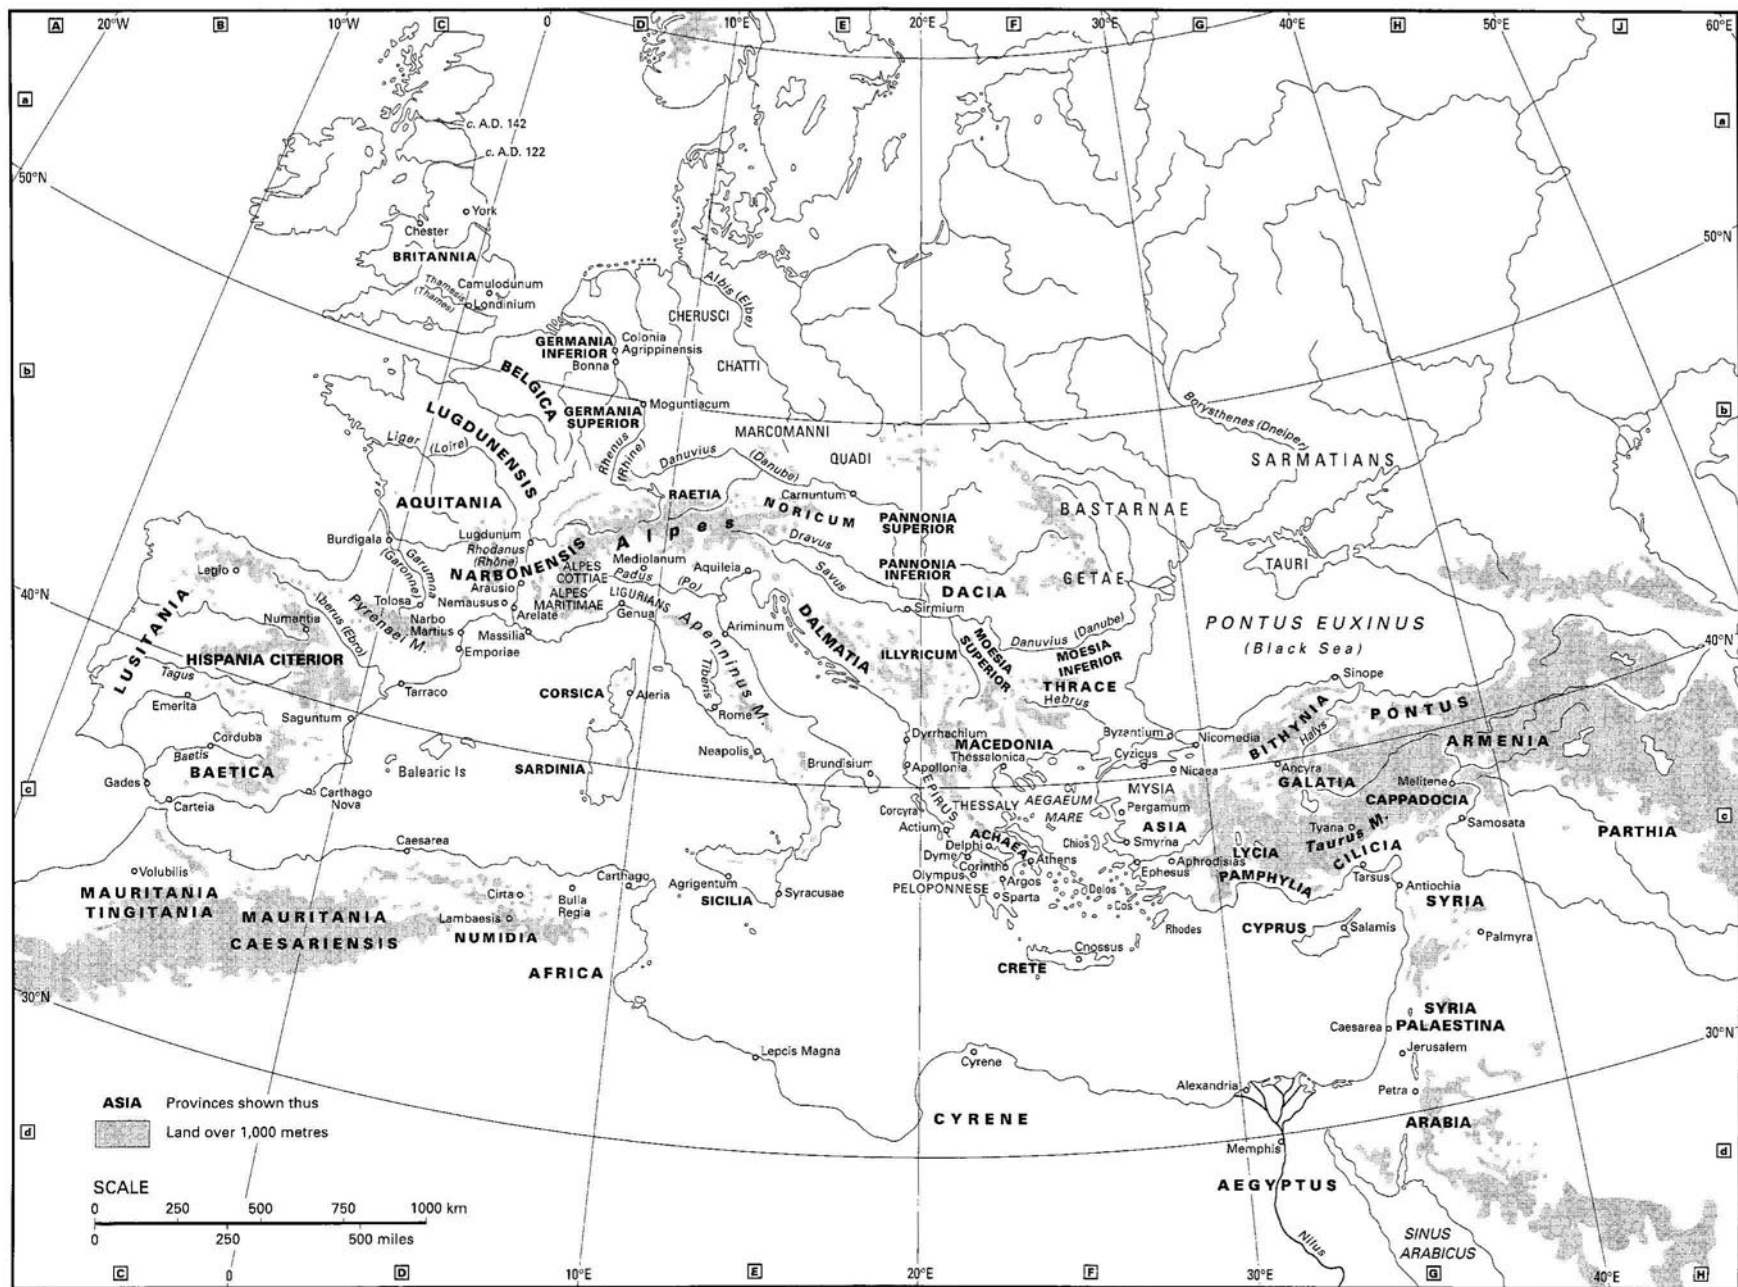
A 20°W B 10°W C 0 D 10°E E 20°E F 30°E G 40°E H 50°E J 60°E

a

a

50°N

50°N

c. A.D. 142

c. A.D. 122

York

Chester

BRITANNIA

Camulodunum

Thamesis (Thames)

Londinium

CHERUSCI

Albis (Elbe)

GERMANIA INFERIOR

Colonia Agrippinensis

Bonna

CHATTI

b

b

BELGICA

GERMANIA SUPERIOR

Moguntiacum

LUGDUNENSIS

Borysthenes (Dneiper)

MARCOMANNI

Liger (Loire)

Rhenus (Rhine)

Danuvius (Danube)

QUADI

SARMATIANS

AQUITANIA

RAETIA

Carnuntum

NORICUM

PANNONIA SUPERIOR

BASTARNAE

Burdigala

Lugdunum

Rhodanus (Rhône)

Alpes

Garumna (Garonne)

NARBONENSIS

Mediolanum

Dravus

PANNONIA INFERIOR

Legio

ALPES COTTIAE

Padus (Po)

Aquileia

Savus

GETAE

TAURI

40°N

Tolosa

Arausio

ALPES MARITIMAE

LIGURIANS

DACIA

Iberus (Ebro)

Nemausus

Sirmium

Numantia

Pyrenaei M.

Narbo Martius

Arelate

Genua

Ariminum

DALMATIA

PONTUS EUXINUS

LUSITANIA

Massilia

Apenninus M.

Danuvius (Danube)

(Black Sea)

40°N

HISPANIA CITERIOR

Emporiae

ILLYRICUM

MOESIA SUPERIOR

MOESIA INFERIOR

Tagus

Tiberis

Sinope

Tarraco

CORSICA

Aleria

THRACE

Emerita

Saguntum

Rome

Hebrus

PONTUS

Corduba

Dyrrhachium

Byzantium

Nicomedia

BITHYNIA

Halys

ARMENIA

Baetis

Neapolis

MACEDONIA

Cyzicus

BAETICA

Balearic Is

SARDINIA

Brundisium

Thessalonica

Nicaea

Ancyra

Gades

Apollonia

MYSIA

GALATIA

Melitene

c

c

Carthago Nova

EPIRUS

Pergamum

CAPPADOCIA

Carteia

Corcyra

THESSALY

AEGAEUM MARE

Actium

ASIA

Samosata

Caesarea

ACHAEA

Chios

Smyrna

Tyana

Taurus M.

PARTHIA

Delphi

Athens

Volubilis

Carthago

Dyme

Aphrodisias

LYCIA

CILICIA

Corinth

Agrigentum

Syracusae

Olympus

Argos

Ephesus

MAURITANIA TINGITANIA

Cirta

Bulla Regia

PELOPONNESE

Delos

Tarsus

Antiochia

Sparta

PAMPHYLIA

MAURITANIA

Lambaesis

SICILIA

Cos

SYRIA

CAESARIENSIS

NUMIDIA

Rhodes

CYPRUS

Salamis

Palmyra

Cnossus

AFRICA

CRETE

30°N

SYRIA PALAESTINA

Caesarea

30°N

Jerusalem

Lepcis Magna

Cyrene

Alexandria

Petra

ASIA Provinces shown thus

d

Land over 1,000 metres

CYRENE

ARABIA

d

Memphis

SCALE

0 250 500 750 1000 km

AEGYPTUS

0 250 500 miles

Nilus

SINUS ARABICUS

C 0 D 10°E E 20°E F 30°E G 40°E H